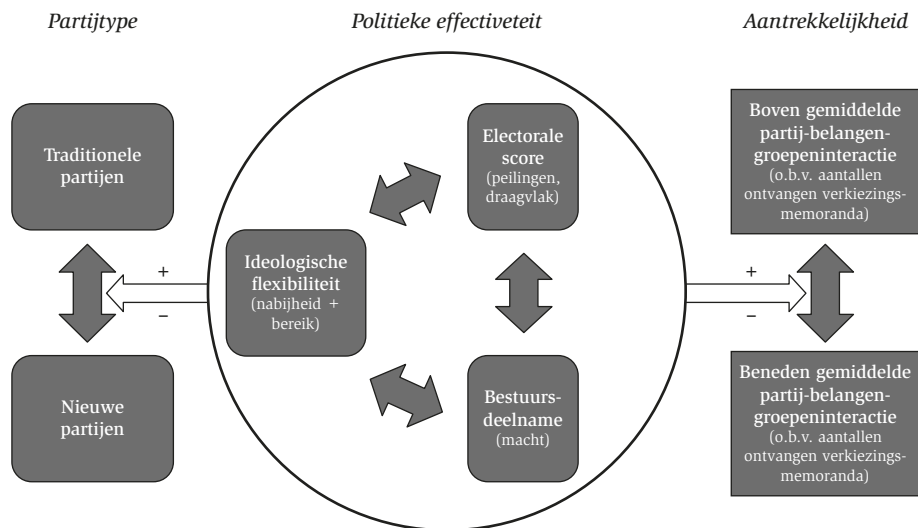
Partijtype

Politieke effectiveteit

Aantrekkelijkheid

Traditionele partijen

+

−

Nieuwe partijen

Ideologische flexibiliteit (nabijheid + bereik)

Electorale score (peilingen, draagvlak)

Bestuursdeelname (macht)

+

−

Boven gemiddelde partij-belangengroepeninteractie (o.b.v. aantallen ontvangen verkiezingsmemoranda)

Beneden gemiddelde partij-belangengroepeninteractie (o.b.v. aantallen ontvangen verkiezingsmemoranda)